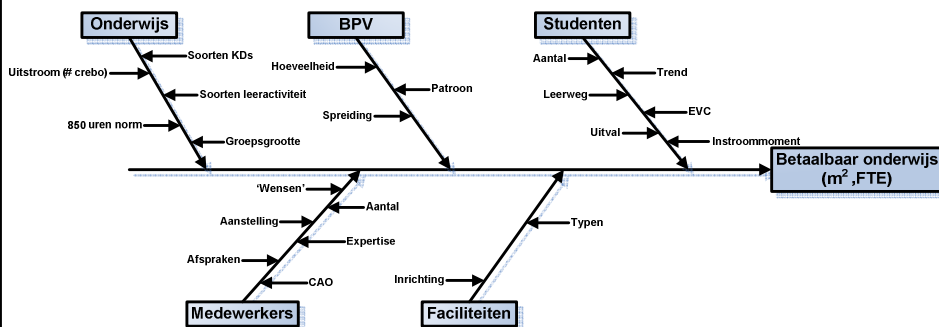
Onderwijs

Soorten KDs

Uitstroom (# crebo)

Soorten leeractiviteit

850 uren norm

Groepsgrootte

BPV

Hoeveelheid

Patroon

Spreiding

Studenten

Aantal

Trend

Leerweg

EVC

Uitval

Instroommoment

Betaalbaar onderwijs ($m^2$,FTE)

'Wensen'

Aantal

Aanstelling

Expertise

Afspraken

CAO

Medewerkers

Typen

Inrichting

Faciliteiten